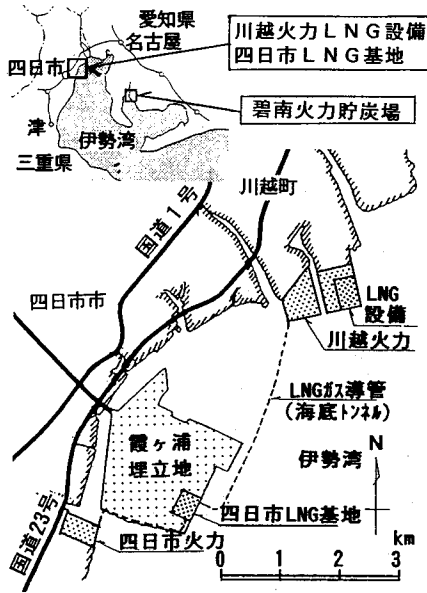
愛知県
名古屋
四日市
津
三重県
伊勢湾
川越火力ＬＮＧ設備
四日市ＬＮＧ基地
碧南火力貯炭場
川越町
国道１号
四日市市
LNG設備
川越火力
LNGガス導管
（海底トンネル）
霞ヶ浦埋立地
伊勢湾
N
四日市LNG基地
国道23号
四日市火力
km
0
1
2
3